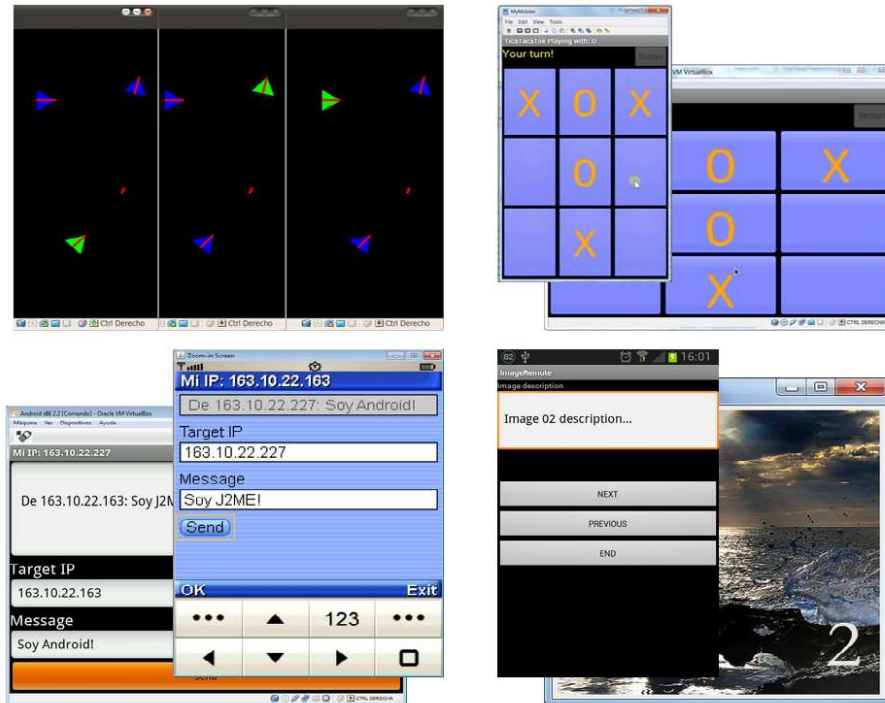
Ctrl Derecho
Ctrl Derecho
Ctrl Derecho

MyMobiler
File Edit View Tools
TicTacToe Playing with: 0
Your turn!
Restart
VM VirtualBox
Restart
X O X
O
X
O X
O
X
CTRL DERECHO

Android x86 2.2 [Corriendo] - Oracle VM VirtualBox
Máquina Ver Dispositivos Ayuda
Mi IP: 163.10.22.187
De 163.10.22.163: Soy J2M
Target IP
163.10.22.163
Message
Soy Android!
Send
CTRL DERECHO

Zoom-in Screen
Mi IP: 163.10.22.163
De 163.10.22.227: Soy Android!
Target IP
163.10.22.227
Message
Soy J2ME!
Send
OK
Exit
•••
123
•••

16:01
ImageRemote
Image description
Image 02 description...
NEXT
PREVIOUS
END
2